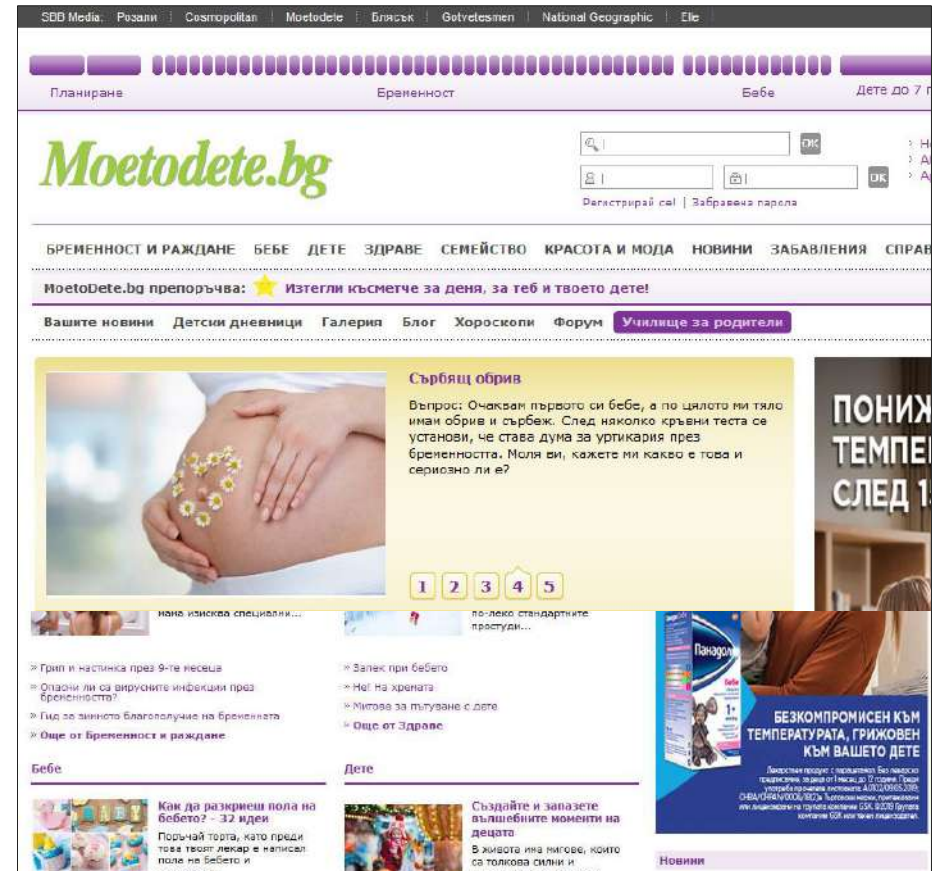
SBB Media: Розали | Cosmopolitan | Moetodete | Блясък | Getvetesmen | National Geographic | Elle

Планиране Бременност Бебе Дете до 7 г

Moetodete.bg

OK

OK

Регистрирай се! | Забравена парола

БРЕМЕННОСТ И РАЖДАНЕ БЕБЕ ДЕТЕ ЗДРАВЕ СЕМЕЙСТВО КРАСОТА И МОДА НОВИНИ ЗАБАВЛЕНИЯ СПРАВ

MoetoDete.bg препоръчва: Изтегли късметче за деня, за теб и твоето дете!

Вашите новини Детски дневници Галерия Блог Хороскопи Форум Училище за родители

Сърбящ обрив

Въпрос: Очаквам първото си бебе, а по цялото ми тяло имам обрив и сърбеж. След няколко кръвни теста се установи, че става дума за уртикария през бременността. Моля ви, кажете ми какво е това и сериозно ли е?

1 2 3 4 5

ПОНИЖ
ТЕМПЕ
СЛЕД 1

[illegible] изисква специални...

по-леко стандартните простуди...

» Грип и настинка през 9-те месеца
» Опасни ли са вирусните инфекции през бременността?
» Гид за зимното благополучие на бременната
» Още от Бременност и раждане

» Запек при бебето
» Не! на хремата
» Митова за пътуване с дете
» Още от Здраве

Панадол
Бебе

БЕЗКОМПРОМИСЕН КЪМ ТЕМПЕРАТУРАТА, ГРИЖОВЕН КЪМ ВАШЕТО ДЕТЕ

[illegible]

Бебе

Как да разкриеш пола на бебето? - 32 идеи

Поръчай торта, като преди това твоят лекар е написал пола на бебето и

Дете

Създайте и запазете вълшебните моменти на децата

В живота има мигове, които са толкова силни и

Новини